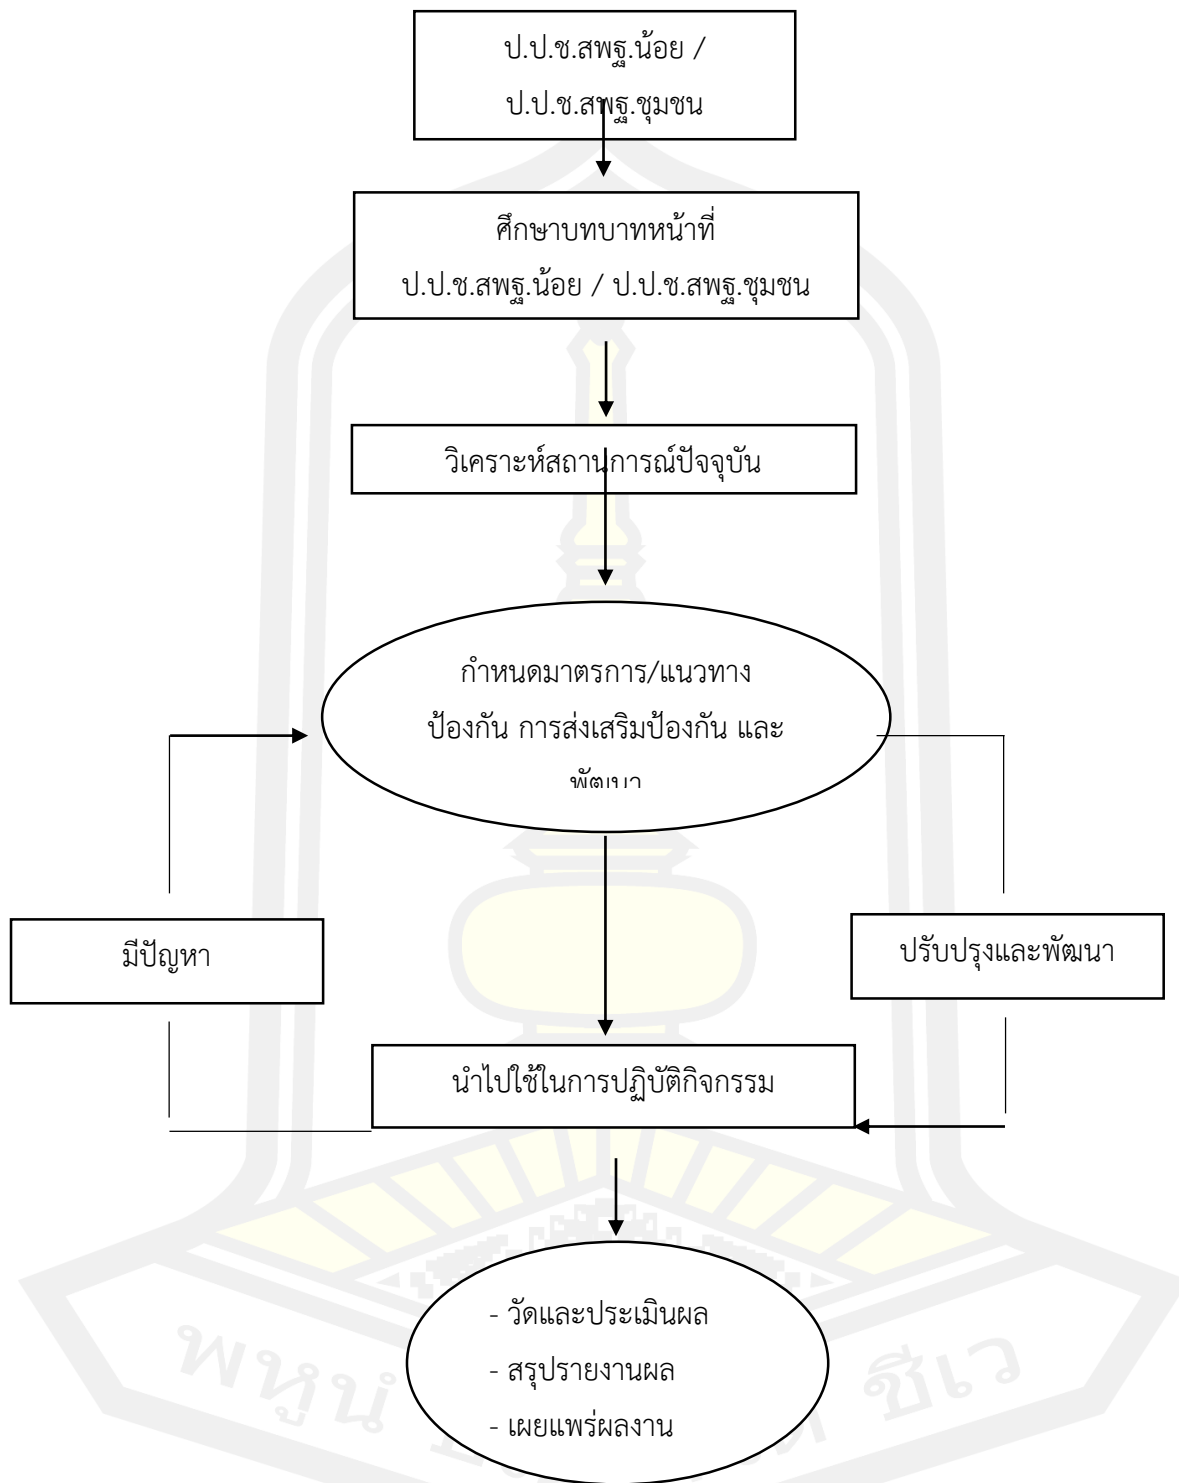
ป.ป.ช.สพฐ.น้อย /
ป.ป.ช.สพฐ.ชุมชน

ศึกษาบทบาทหน้าที่
ป.ป.ช.สพฐ.น้อย / ป.ป.ช.สพฐ.ชุมชน

วิเคราะห์สถานการณ์ปัจจุบัน

กำหนดมาตรการ/แนวทาง
ป้องกัน การส่งเสริมป้องกัน และ
พัฒนา

มีปัญหา

ปรับปรุงและพัฒนา

นำไปใช้ในการปฏิบัติกิจกรรม

- วัดและประเมินผล
- สรุปรายงานผล
- เผยแพร่ผลงาน

พหุน ชีเว